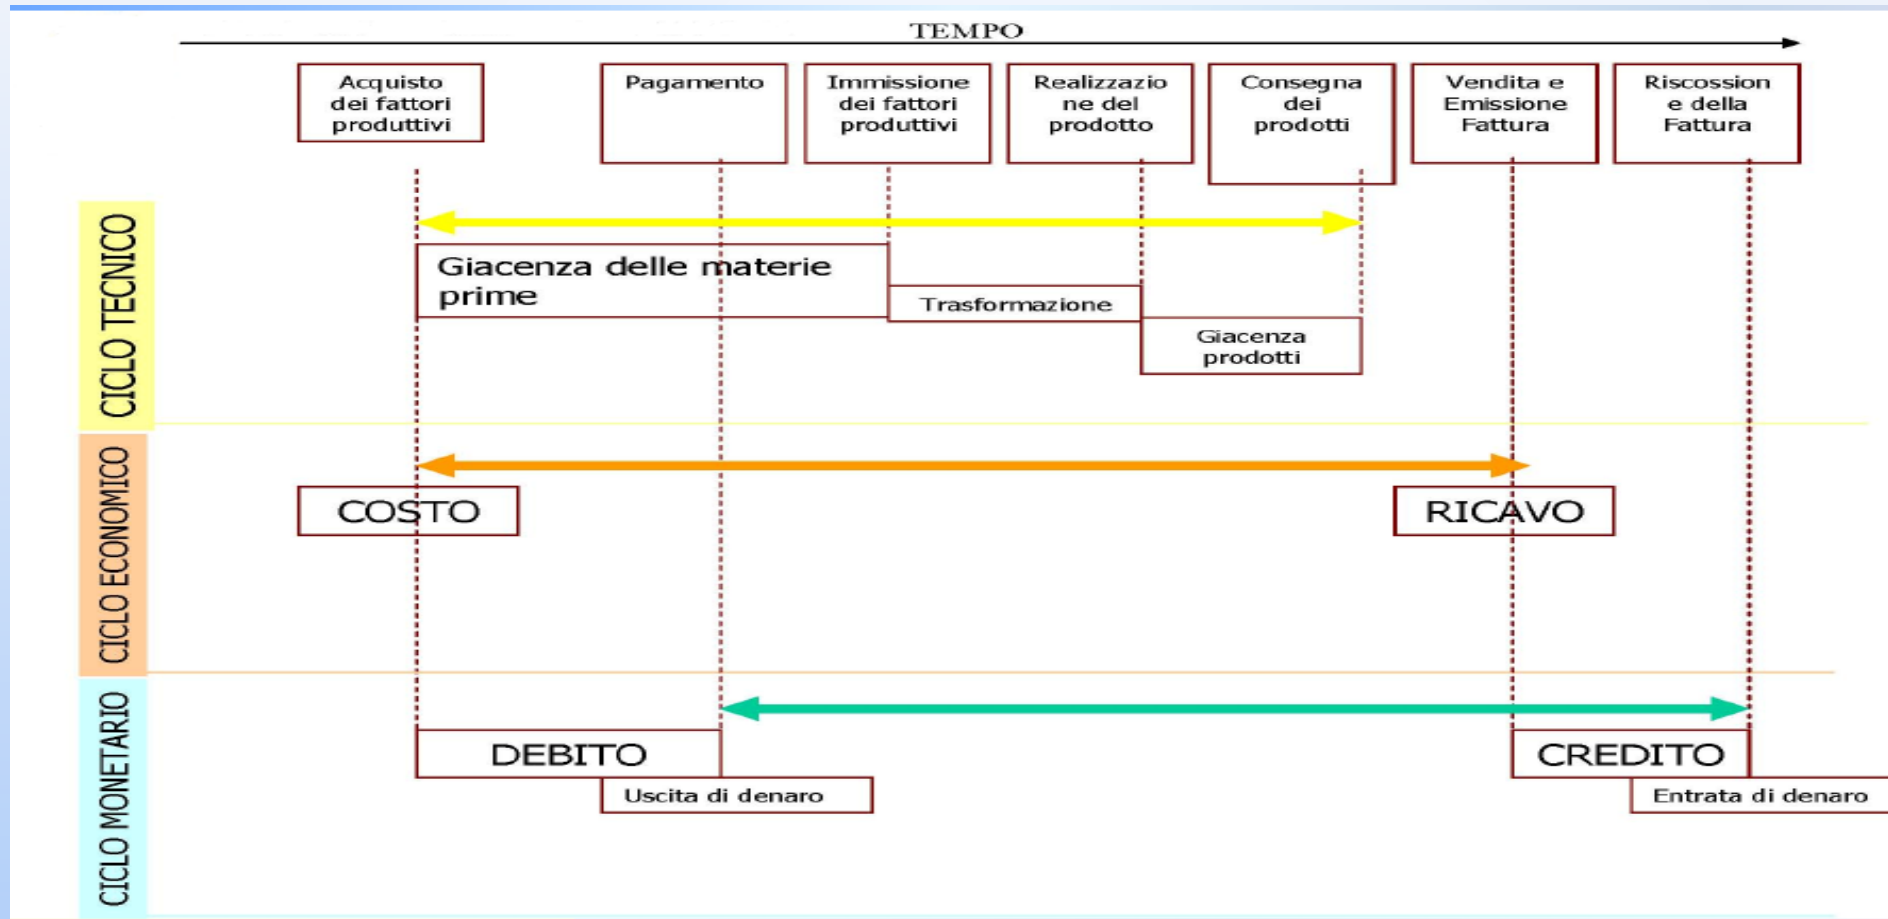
TEMPO

Acquisto dei fattori produttivi

Pagamento

Immissione dei fattori produttivi

Realizzazione del prodotto

Consegna dei prodotti

Vendita e Emissione Fattura

Riscossione e della Fattura

CICLO TECNICO

Giacenza delle materie prime

Trasformazione

Giacenza prodotti

CICLO ECONOMICO

COSTO

RICAVO

CICLO MONETARIO

DEBITO

Uscita di denaro

CREDITO

Entrata di denaro